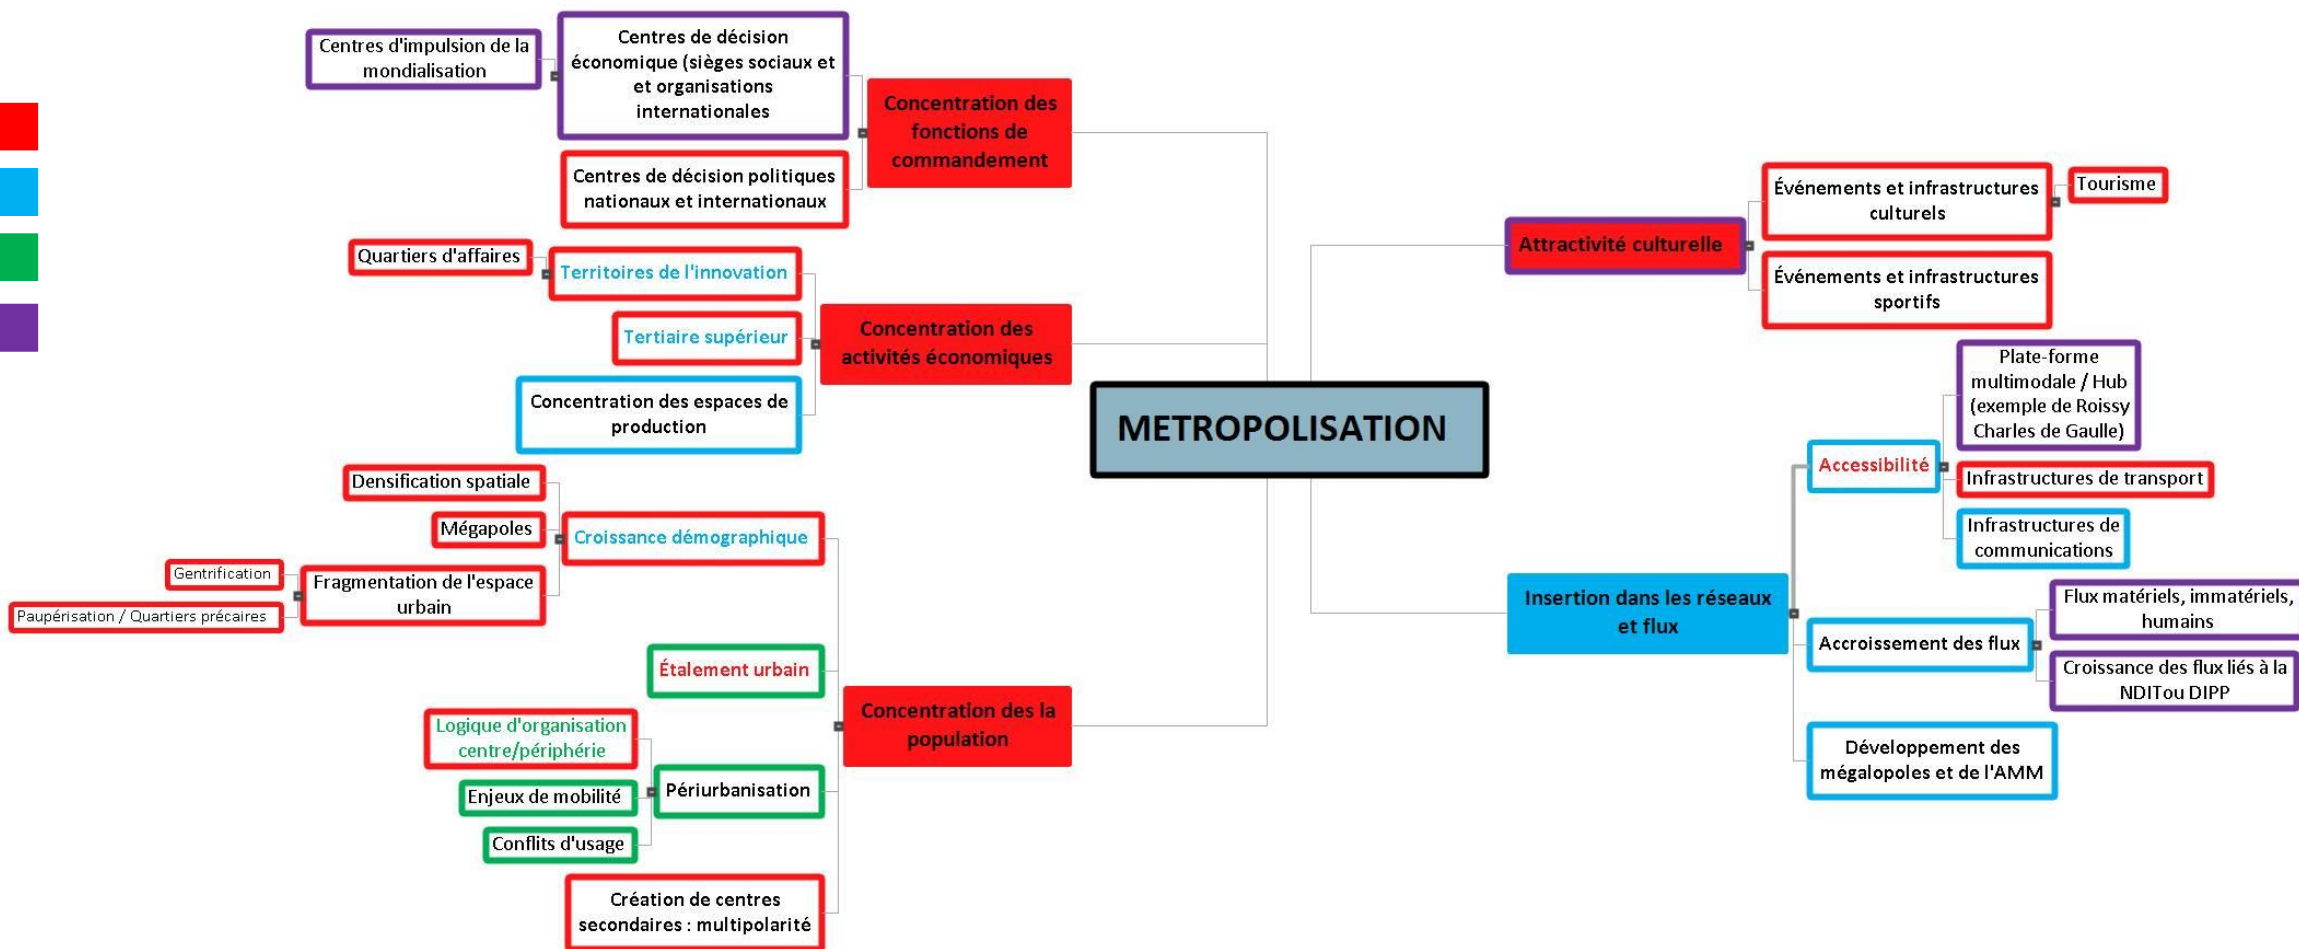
METROPOLISATION

Concentration des fonctions de commandement

Centres de décision économique (sièges sociaux et et organisations internationales

Centres d'impulsion de la mondialisation

Centres de décision politiques nationaux et internationaux

Concentration des activités économiques

Territoires de l'innovation

Quartiers d'affaires

Tertiaire supérieur

Concentration des espaces de production

Concentration des la population

Croissance démographique

Densification spatiale

Mégapoles

Fragmentation de l'espace urbain

Gentrification

Paupérisation / Quartiers précaires

Étalement urbain

Périurbanisation

Logique d'organisation centre/périphérie

Enjeux de mobilité

Conflits d'usage

Création de centres secondaires : multipolarité

Attractivité culturelle

Événements et infrastructures culturels

Tourisme

Événements et infrastructures sportifs

Insertion dans les réseaux et flux

Accessibilité

Plate-forme multimodale / Hub (exemple de Roissy Charles de Gaulle)

Infrastructures de transport

Infrastructures de communications

Accroissement des flux

Flux matériels, immatériels, humains

Croissance des flux liés à la NDITou DIPP

Développement des mégalopoles et de l'AMM